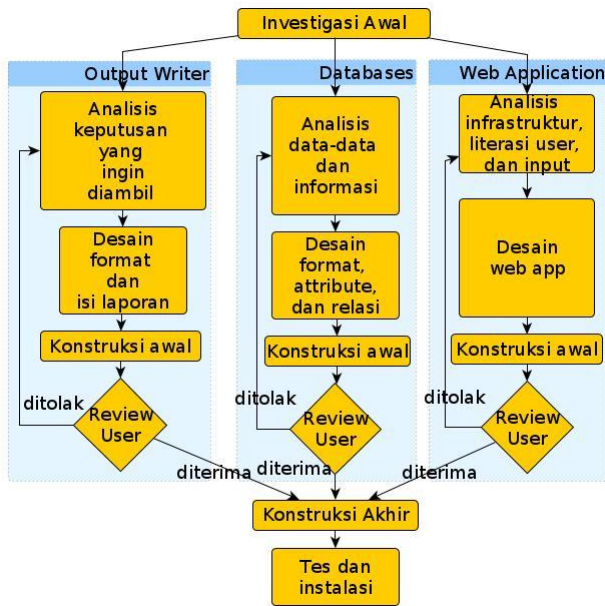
Investigasi Awal

Output Writer

Analisis keputusan yang ingin diambil

Desain format dan isi laporan

Konstruksi awal

ditolak

Review User

diterima

Databases

Analisis data-data dan informasi

Desain format, attribute, dan relasi

Konstruksi awal

ditolak

Review User

diterima

Web Application

Analisis infrastruktur, literasi user, dan input

Desain web app

Konstruksi awal

ditolak

Review User

diterima

Konstruksi Akhir

Tes dan instalasi